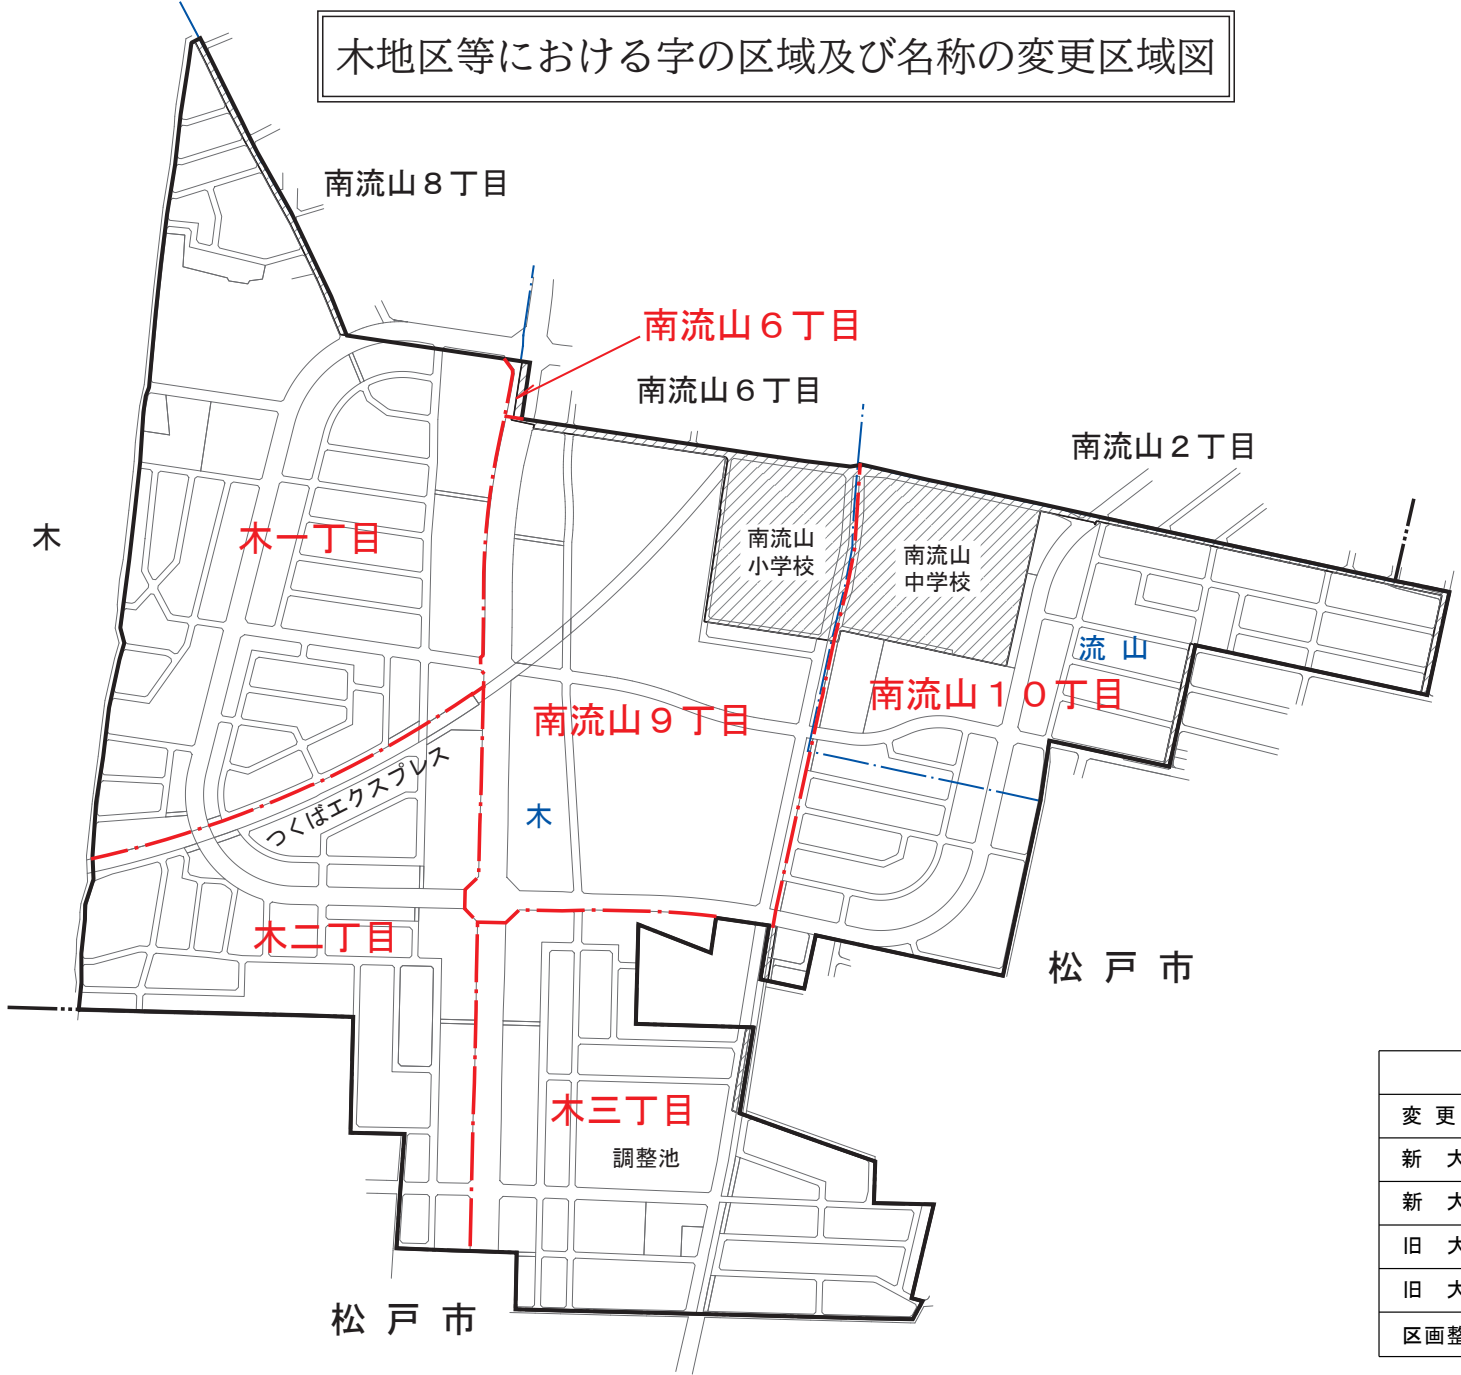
木地区等における字の区域及び名称の変更区域図

南流山８丁目

南流山６丁目

南流山６丁目

南流山２丁目

木

木一丁目

南流山小学校

南流山中学校

流　山

南流山１０丁目

南流山９丁目

つくばエクスプレス

木

木二丁目

松　戸　市

木三丁目

調整池

松　戸　市

| |
|---|
| 変　更 |
| 新　大 |
| 新　大 |
| 旧　大 |
| 旧　大 |
| 区画整 |